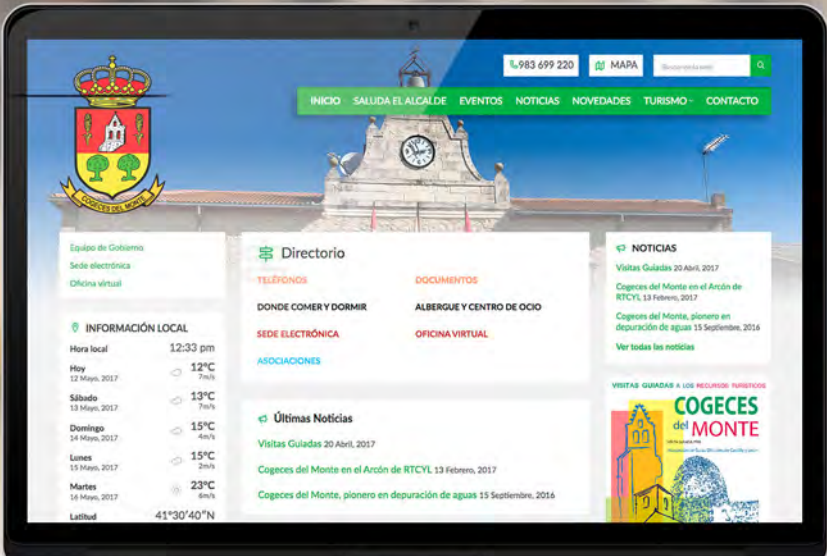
983 699 220
MAPA
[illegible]

INICIO SALUDA EL ALCALDE EVENTOS NOTICIAS NOVEDADES TURISMO CONTACTO

COGECES DEL MONTE

Equipo de Gobierno
Sede electrónica
Oficina virtual

INFORMACIÓN LOCAL

Hora local 12:33 pm
Hoy 12 Mayo, 2017 12°C 7m/s
Sábado 13 Mayo, 2017 13°C 7m/s
Domingo 14 Mayo, 2017 15°C 4m/s
Lunes 15 Mayo, 2017 15°C 2m/s
Martes 16 Mayo, 2017 23°C 6m/s
Latitud 41°30'40"N

Directorio

TELÉFONOS
DOCUMENTOS
DONDE COMER Y DORMIR
ALBERGUE Y CENTRO DE OCIO
SEDE ELECTRÓNICA
OFICINA VIRTUAL
ASOCIACIONES

Últimas Noticias

Visitas Guiadas 20 Abril, 2017
Cogeces del Monte en el Arcón de RTCYL 13 Febrero, 2017
Cogeces del Monte, pionero en depuración de aguas 15 Septiembre, 2016

NOTICIAS

Visitas Guiadas 20 Abril, 2017
Cogeces del Monte en el Arcón de RTCYL 13 Febrero, 2017
Cogeces del Monte, pionero en depuración de aguas 15 Septiembre, 2016
Ver todas las noticias

VISITAS GUIADAS A LOS RECURSOS TURÍSTICOS
COGECES del MONTE
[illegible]